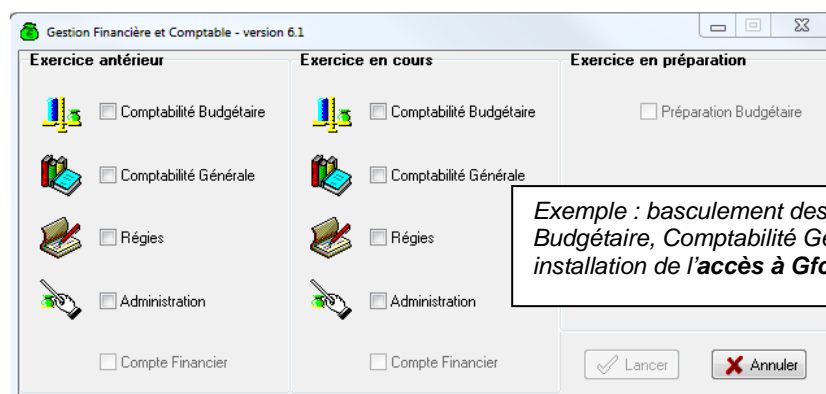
Gestion Financière et Comptable - version 6.1

Exercice antérieur

Comptabilité Budgétaire

Comptabilité Générale

Régies

Administration

Compte Financier

Exercice en cours

Comptabilité Budgétaire

Comptabilité Générale

Régies

Administration

Compte Financier

Exercice en préparation

Préparation Budgétaire

Exemple : basculement des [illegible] Budgétaire, Comptabilité G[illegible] installation de l'**accès à Gf**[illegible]

Lancer

Annuler